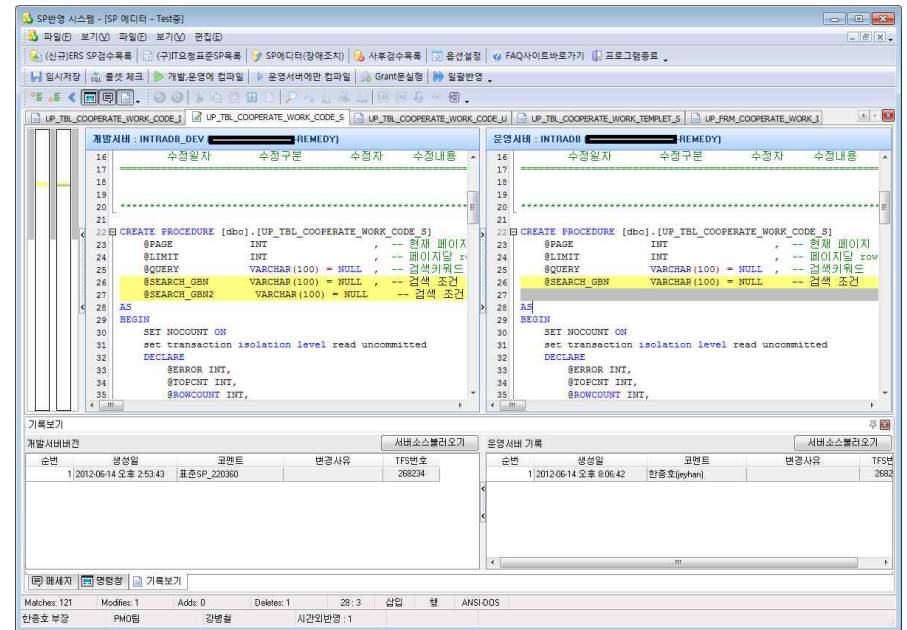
SP반영 시스템 - [SP 에디터 - Test중]
파일(F) 보기(V) 파일(E) 보기(V) 편집(E)
(신규)ERS SP검수목록 | (구)IT요청표준SP목록 | SP에디터(장애조치) | 사후검수목록 | 옵션설정 | FAQ사이트바로가기 | 프로그램종료
임시저장 | 룰셋 체크 | 개발,운영에 컴파일 | 운영서버에만 컴파일 | Grant문실행 | 일괄반영

UP_TBL_COOPERATE_WORK_CODE_I | UP_TBL_COOPERATE_WORK_CODE_S | UP_TBL_COOPERATE_WORK_CODE_U | UP_TBL_COOPERATE_WORK_TEMPLET_S | UP_FRM_COOPERATE_WORK_I

개발서버 : INTRADB_DEV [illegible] REMEDY]

16 수정일자 수정구분 수정자 수정내용
17 ====================================================
18
19
20 ****************************************************
21
22 CREATE PROCEDURE [dbo].[UP_TBL_COOPERATE_WORK_CODE_S]
23 @PAGE INT , -- 현재 페이지
24 @LIMIT INT , -- 페이지당 ro
25 @QUERY VARCHAR(100) = NULL , -- 검색키워드
26 @SEARCH_GBN VARCHAR(100) = NULL , -- 검색 조건
27 @SEARCH_GBN2 VARCHAR(100) = NULL -- 검색 조건
28 AS
29 BEGIN
30 SET NOCOUNT ON
31 set transaction isolation level read uncommitted
32 DECLARE
33 @ERROR INT,
34 @TOPCNT INT,
35 @ROWCOUNT INT,

운영서버 : INTRADB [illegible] REMEDY]

16 수정일자 수정구분 수정자 수정내용
17 ====================================================
18
19
20 ****************************************************
21
22 CREATE PROCEDURE [dbo].[UP_TBL_COOPERATE_WORK_CODE_S]
23 @PAGE INT , -- 현재 페이지
24 @LIMIT INT , -- 페이지당 row
25 @QUERY VARCHAR(100) = NULL , -- 검색키워드
26 @SEARCH_GBN VARCHAR(100) = NULL -- 검색 조건
27
28 AS
29 BEGIN
30 SET NOCOUNT ON
31 set transaction isolation level read uncommitted
32 DECLARE
33 @ERROR INT,
34 @TOPCNT INT,
35 @ROWCOUNT INT,

기록보기

개발서버버전 서버소스불러오기

| 순번 | 생성일 | 코멘트 | 변경사유 | TFS번호 |
|---|---|---|---|---|
| 1 | 2012-06-14 오후 2:53:43 | 표준SP_220360 | | 268234 |

운영서버 기록 서버소스불러오기

| 순번 | 생성일 | 코멘트 | 변경사유 | TFS |
|---|---|---|---|---|
| 1 | 2012-06-14 오후 8:06:42 | 한종호(jeyhan) | | 2682 |

메세지 | 명령창 | 기록보기

Matches: 121 | Modifies: 1 | Adds: 0 | Deletes: 1 | 28 : 3 | 삽입 | 행 | ANSI-DOS
한종호 부장 | PMO팀 | 강병철 | 시간외반영 : 1